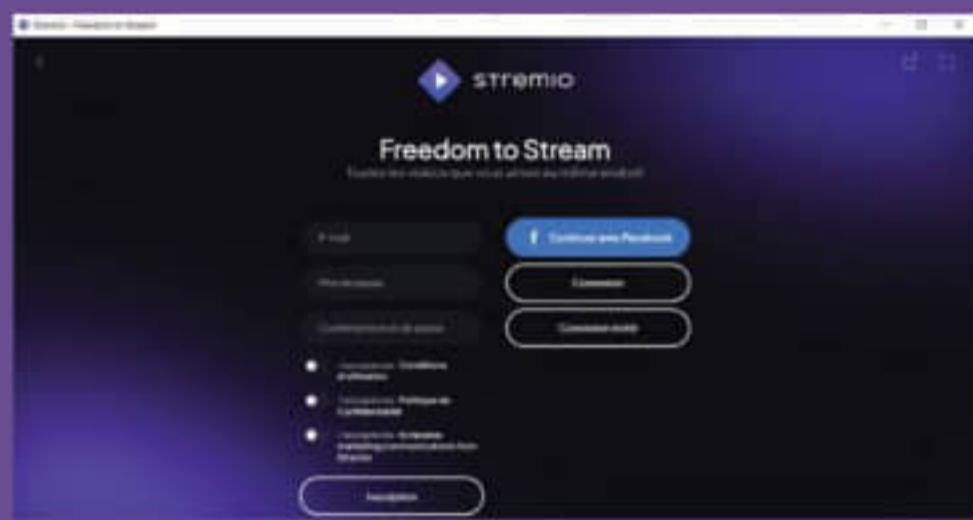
Stremio - Freedom to Stream

stremio

Freedom to Stream

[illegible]

E-mail

Mot de passe

Confirmation du mot de passe

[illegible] Conditions d'utilisation

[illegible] Politique de Confidentialité

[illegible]

Inscription

Continuer avec Facebook

Connexion

Connexion invité